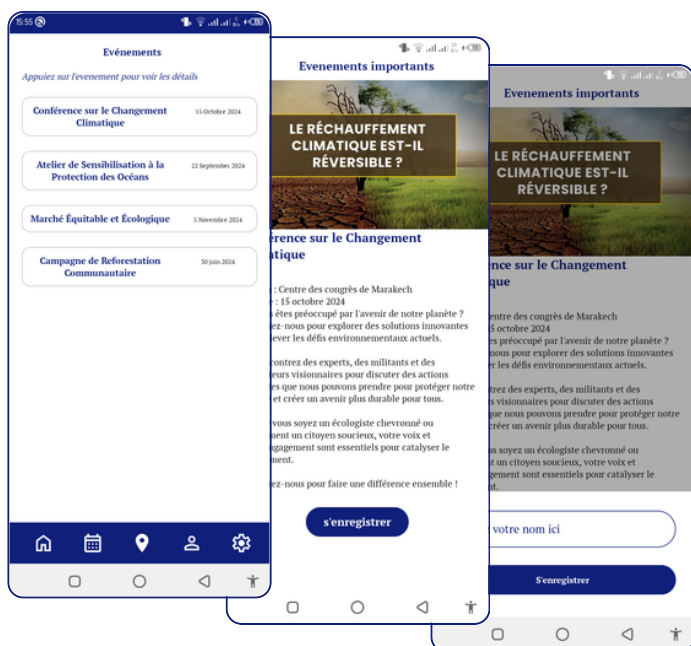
15:55

Evénements

Appuiez sur l'evenement pour voir les détails

Conférence sur le Changement Climatique 15 Octobre 2024

Atelier de Sensibilisation à la Protection des Océans 22 September 2024

Marché Équitable et Écologique 5 Novembre 2024

Campagne de Reforestation Communautaire 30 juin 2024

Evenements importants

LE RÉCHAUFFEMENT CLIMATIQUE EST-IL RÉVERSIBLE ?

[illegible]érence sur le Changement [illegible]tique

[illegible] : Centre des congrès de Marakech
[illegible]e : 15 octobre 2024
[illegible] êtes préoccupé par l'avenir de notre planète ? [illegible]ez-nous pour explorer des solutions innovantes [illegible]ever les défis environnementaux actuels.

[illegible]ontrez des experts, des militants et des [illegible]eurs visionnaires pour discuter des actions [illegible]es que nous pouvons prendre pour protéger notre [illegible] et créer un avenir plus durable pour tous.

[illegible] vous soyez un écologiste chevronné ou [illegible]ment un citoyen soucieux, votre voix et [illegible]gagement sont essentiels pour catalyser le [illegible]ment.

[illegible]ez-nous pour faire une différence ensemble !

s'enregistrer

Evenements importants

LE RÉCHAUFFEMENT CLIMATIQUE EST-IL RÉVERSIBLE ?

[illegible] votre nom ici

S'enregistrer